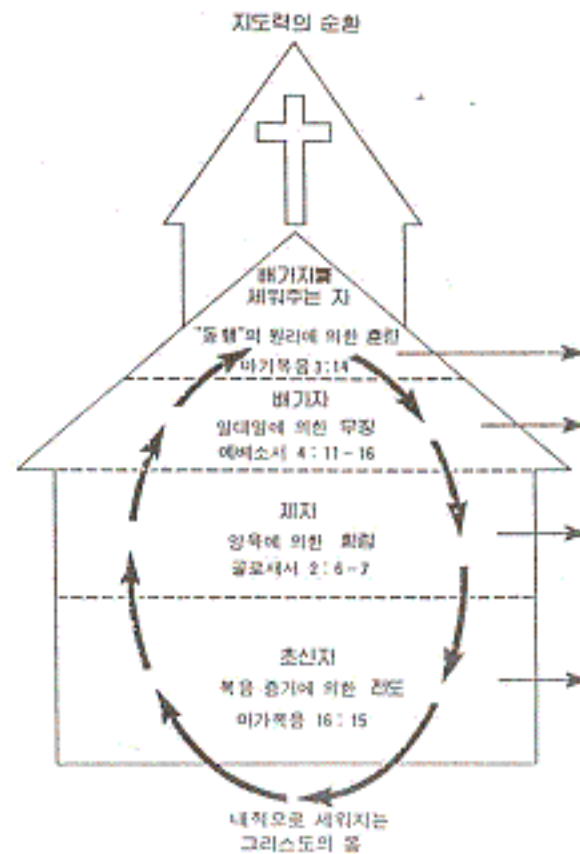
지도력의 순환

배가자를 세워주는 자
"동행"의 원리에 의한 훈련
마가복음 3:14

배가자
일대일에 의한 무장
에베소서 4:11-16

제자
양육에 의한 확립
골로새서 2:6-7

초신자
복음 증거에 의한 전도
마가복음 16:15

내적으로 세워지는 그리스도의 몸